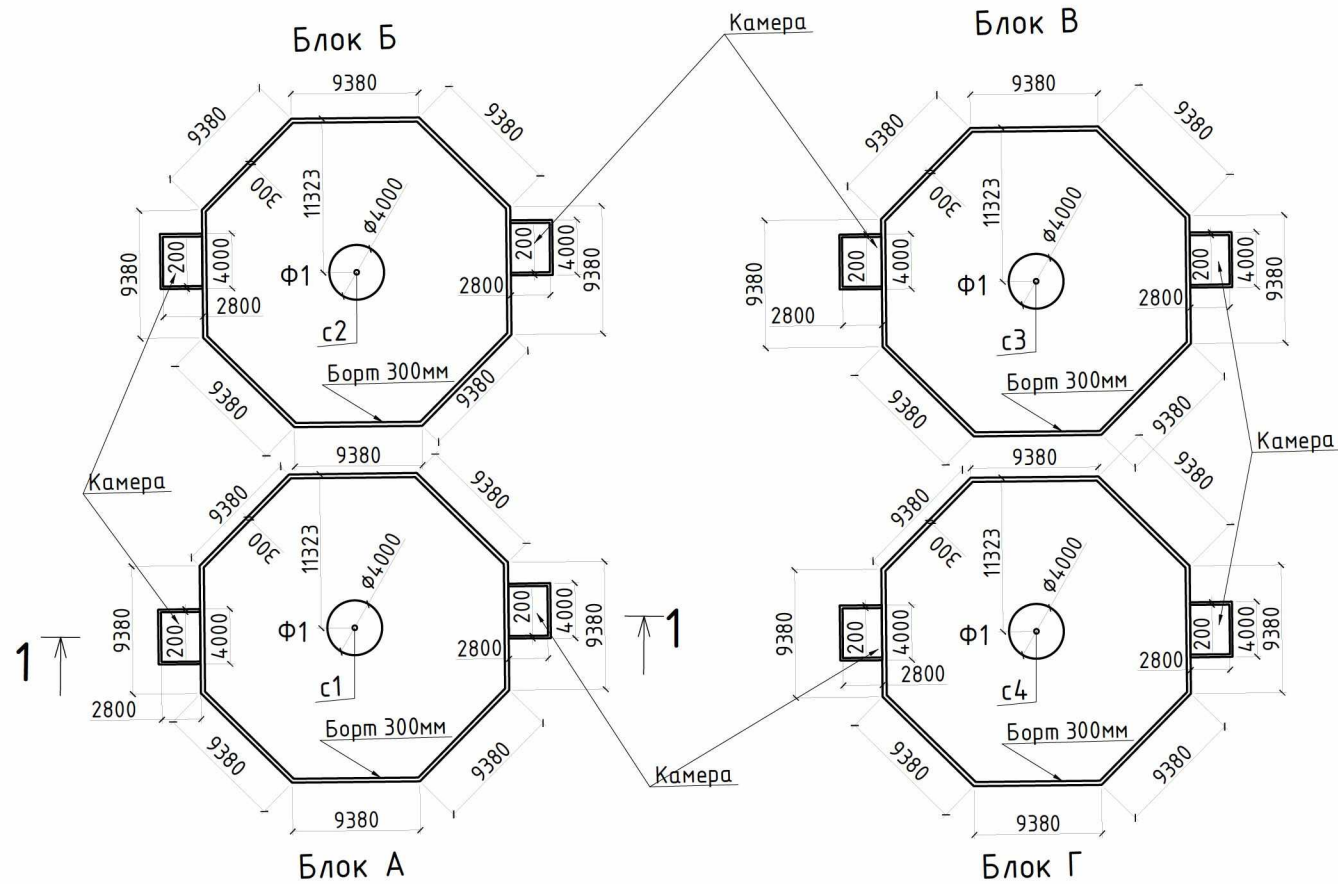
Блок Б

Камера

Блок В

9380
9380
9380
300
11323
ф4000
200
4000
9380
Ф1
2800
c2
9380
200
4000
2800
Борт 300мм
9380
9380

9380
9380
9380
300
11323
ф4000
9380
200
4000
Ф1
2800
c3
200
4000
9380
2800
Борт 300мм
9380
9380

9380
Камера
9380
9380
300
11323
ф4000
9380
200
4000
Ф1
2800
c1
200
4000
9380
1
1
2800
Борт 300мм
9380
9380
Камера
9380

Камера
9380
9380
9380
300
11323
ф4000
9380
200
4000
2800
Ф1
c4
2800
200
4000
9380
Борт 300мм
9380
9380
9380

Блок А

Блок Г